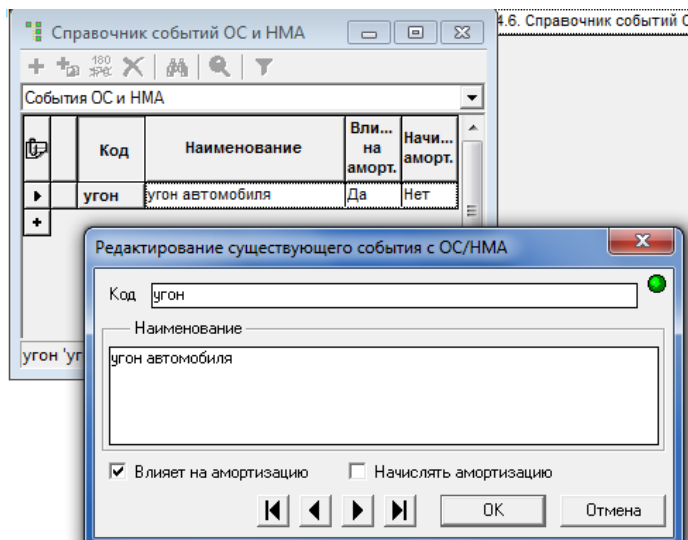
Справочник событий ОС и НМА

4.6. Справочник событий О

События ОС и НМА

| | Код | Наименование | Вли... на аморт. | Начи... аморт. |
|---|---|---|---|---|
| ▶ | угон | угон автомобиля | Да | Нет |
| + | | | | |

угон 'уг

Редактирование существующего события с ОС/НМА

Код угон

Наименование

угон автомобиля

Влияет на амортизацию

Начислять амортизацию

ОК

Отмена